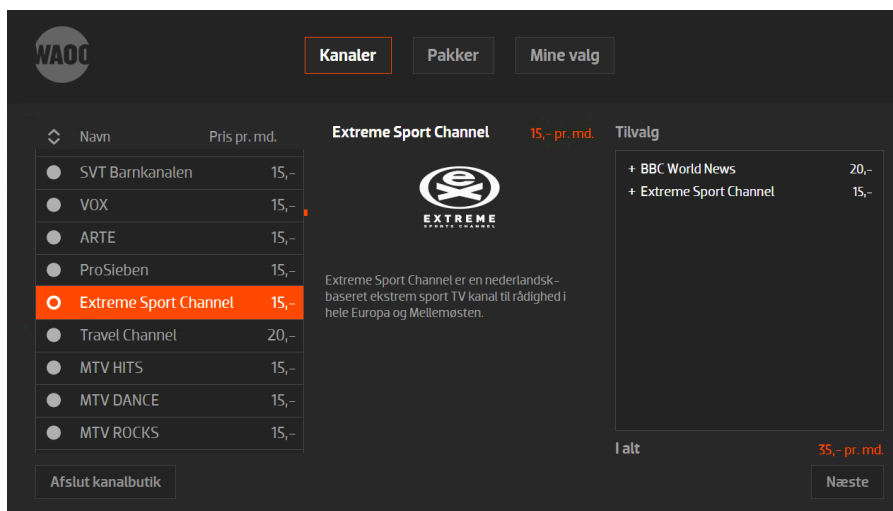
WAOO

Kanaler Pakker Mine valg

Navn Pris pr. md.

SVT Barnkanalen 15,-
VOX 15,-
ARTE 15,-
ProSieben 15,-
Extreme Sport Channel 15,-
Travel Channel 20,-
MTV HITS 15,-
MTV DANCE 15,-
MTV ROCKS 15,-

Extreme Sport Channel 15,- pr. md.

EXTREME
SPORTS CHANNEL

Extreme Sport Channel er en nederlandsk-baseret ekstrem sport TV kanal til rådighed i hele Europa og Mellemøsten.

Tilvalg

+ BBC World News 20,-
+ Extreme Sport Channel 15,-

I alt 35,- pr. md.

Afslut kanalbutik

Næste